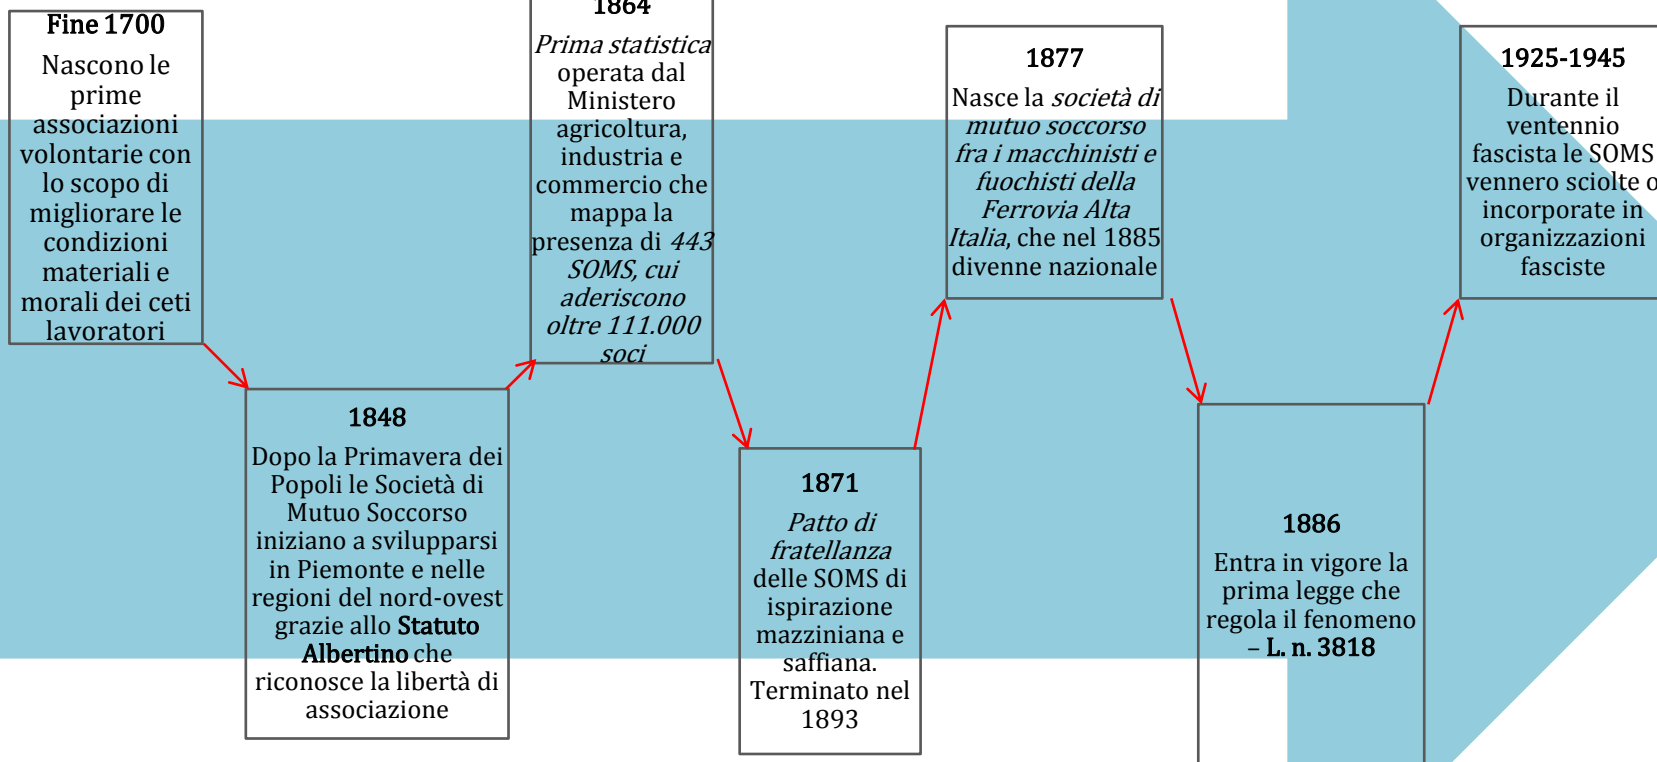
Fine 1700
Nascono le prime associazioni volontarie con lo scopo di migliorare le condizioni materiali e morali dei ceti lavoratori

1848
Dopo la Primavera dei Popoli le Società di Mutuo Soccorso iniziano a svilupparsi in Piemonte e nelle regioni del nord-ovest grazie allo **Statuto Albertino** che riconosce la libertà di associazione

1864
*Prima statistica* operata dal Ministero agricoltura, industria e commercio che mappa la presenza di *443 SOMS, cui aderiscono oltre 111.000 soci*

1871
*Patto di fratellanza* delle SOMS di ispirazione mazziniana e saffiana. Terminato nel 1893

1877
Nasce la *società di mutuo soccorso fra i macchinisti e fuochisti della Ferrovia Alta Italia*, che nel 1885 divenne nazionale

1886
Entra in vigore la prima legge che regola il fenomeno – **L. n. 3818**

1925-1945
Durante il ventennio fascista le SOMS vennero sciolte o incorporate in organizzazioni fasciste